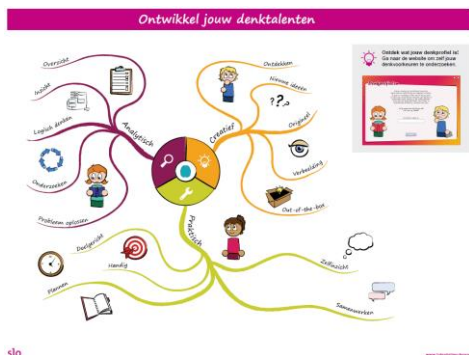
Ontwikkel jouw denktalenten

Ontdek wat jouw denkprofiel is! Ga naar de website om zelf jouw denkvoorkeuren te onderzoeken.

Analytisch
Overzicht
Inzicht
Logisch denken
Onderzoeken
Probleem oplossen

Creatief
Ontdekken
Nieuwe ideeën
Origineel
Verbeelding
Out-of-the-box

Praktisch
Doelgericht
Handig
Plannen
Zelfinzicht
Samenwerken

?!?

slo
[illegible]